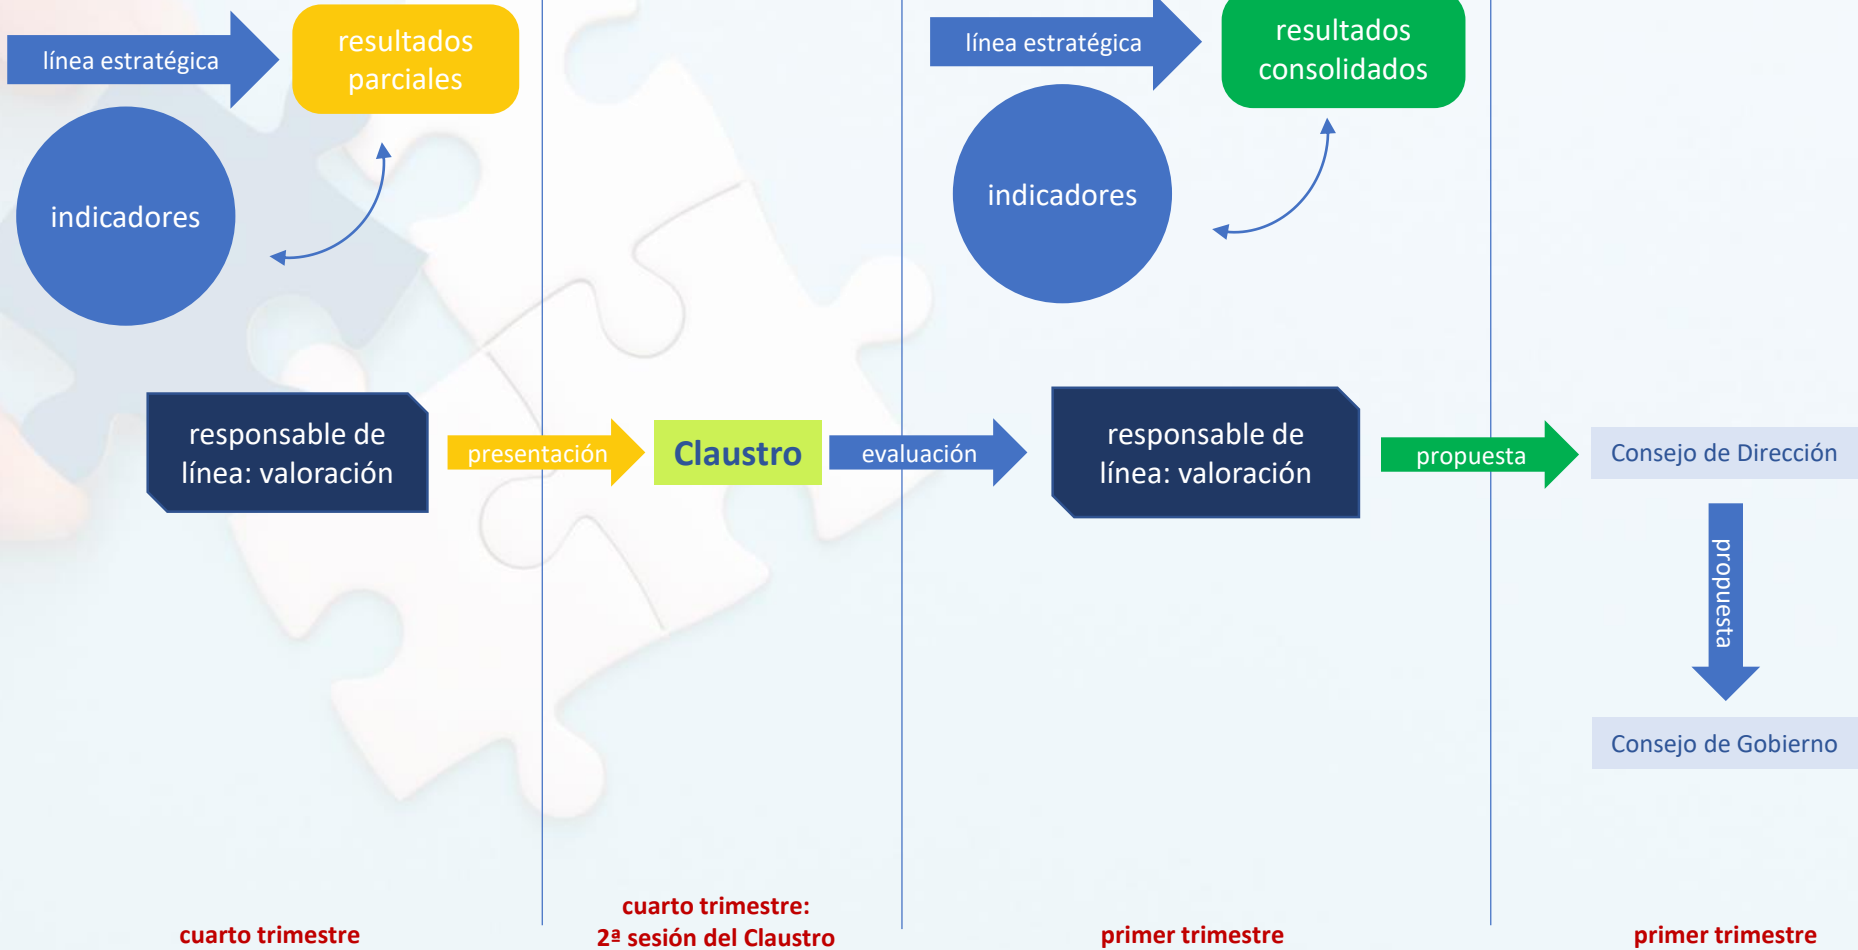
línea estratégica

resultados parciales

indicadores

responsable de línea: valoración

presentación

Claustro

evaluación

línea estratégica

resultados consolidados

indicadores

responsable de línea: valoración

propuesta

Consejo de Dirección

propuesta

Consejo de Gobierno

cuarto trimestre

cuarto trimestre: 2ª sesión del Claustro

primer trimestre

primer trimestre